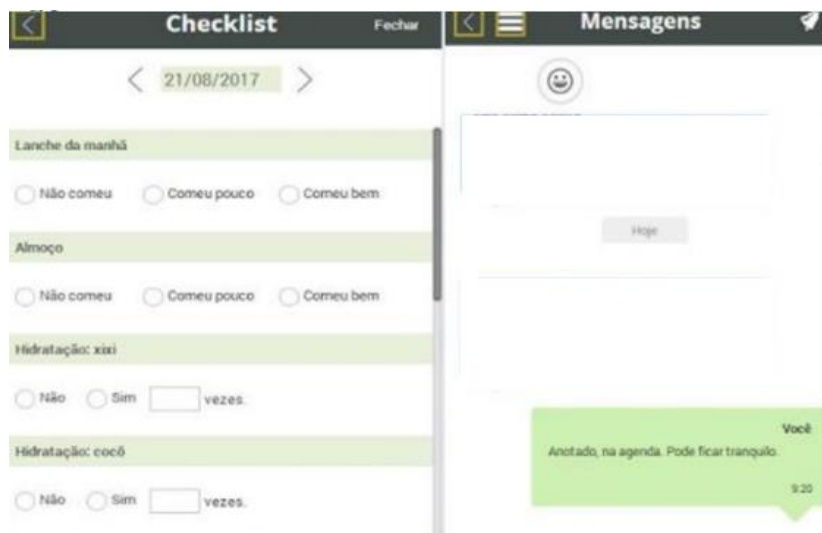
Checklist

Fechar

21/08/2017

Lanche da manhã

Não comeu Comeu pouco Comeu bem

Almoço

Não comeu Comeu pouco Comeu bem

Hidratação: xixi

Não Sim vezes.

Hidratação: cocô

Não Sim vezes.

Mensagens

Hoje

Você

Anotado, na agenda. Pode ficar tranquilo.

9:20